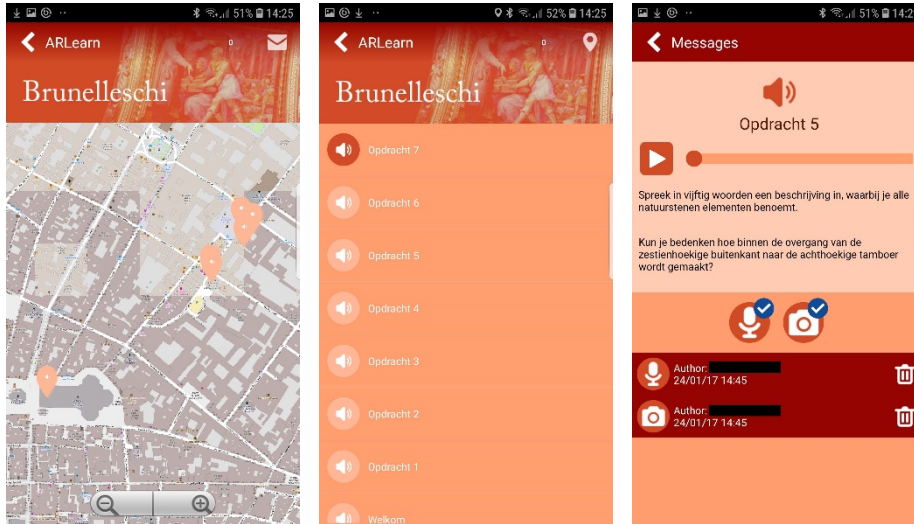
51% 14:25

ARLearn

0

Brunelleschi

52% 14:25

ARLearn

0

Brunelleschi

Opdracht 7

Opdracht 6

Opdracht 5

Opdracht 4

Opdracht 3

Opdracht 2

Opdracht 1

Welkom

51% 14:2

Messages

Opdracht 5

Spreek in vijftig woorden een beschrijving in, waarbij je alle natuurstenen elementen benoemt.

Kun je bedenken hoe binnen de overgang van de zestienhoekige buitenkant naar de achthoekige tamboer wordt gemaakt?

Author:
24/01/17 14:45

Author:
24/01/17 14:45